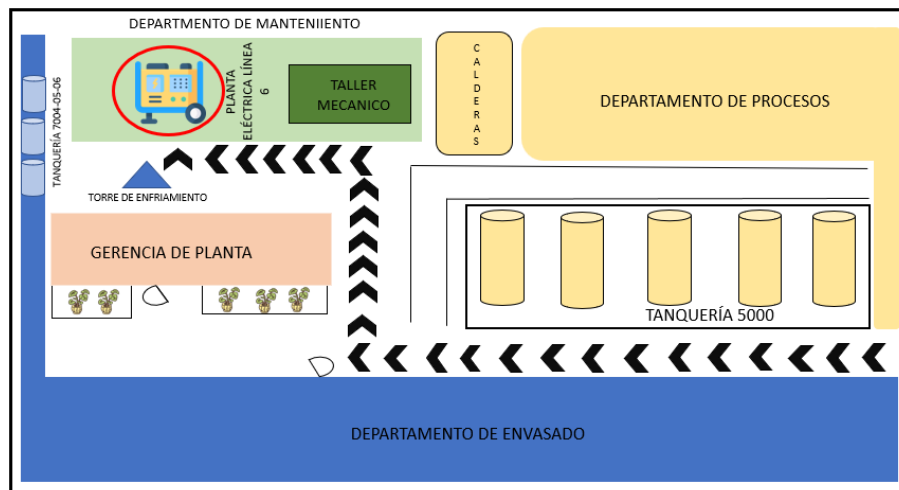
DEPARTMENTO DE MANTENIIENTO

TANQUERÍA 7004-05-06

PLANTA ELÉCTRICA LÍNEA 6

TALLER MECANICO

CALDERAS

DEPARTAMENTO DE PROCESOS

TORRE DE ENFRIAMIENTO

GERENCIA DE PLANTA

TANQUERÍA 5000

DEPARTAMENTO DE ENVASADO